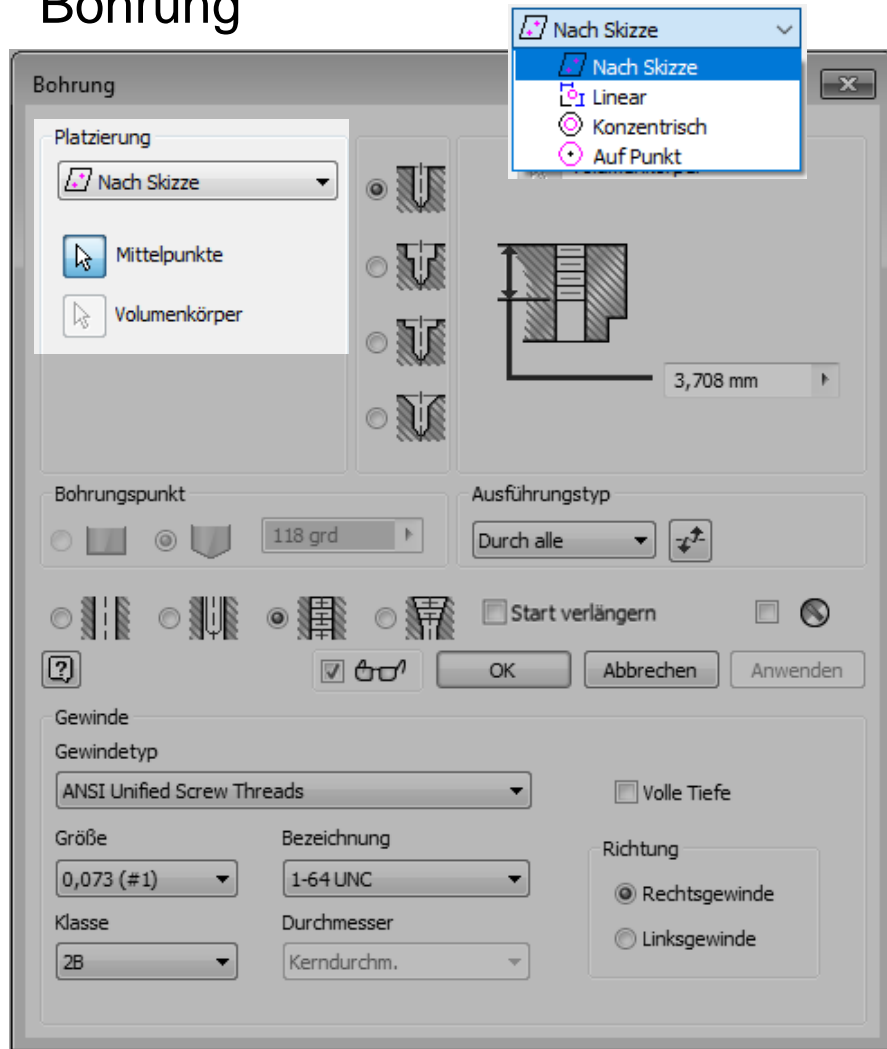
Bohrung

Nach Skizze
Nach Skizze
Linear
Konzentrisch
Auf Punkt

Bohrung

Platzierung
Nach Skizze
Mittelpunkte
Volumenkörper

3,708 mm

Bohrungspunkt
118 grd

Ausführungstyp
Durch alle

Start verlängern

OK
Abbrechen
Anwenden

Gewinde
Gewindetyp
ANSI Unified Screw Threads
Volle Tiefe
Größe
0,073 (#1)
Bezeichnung
1-64 UNC
Richtung
Rechtsgewinde
Linksgewinde
Klasse
2B
Durchmesser
Kerndurchm.